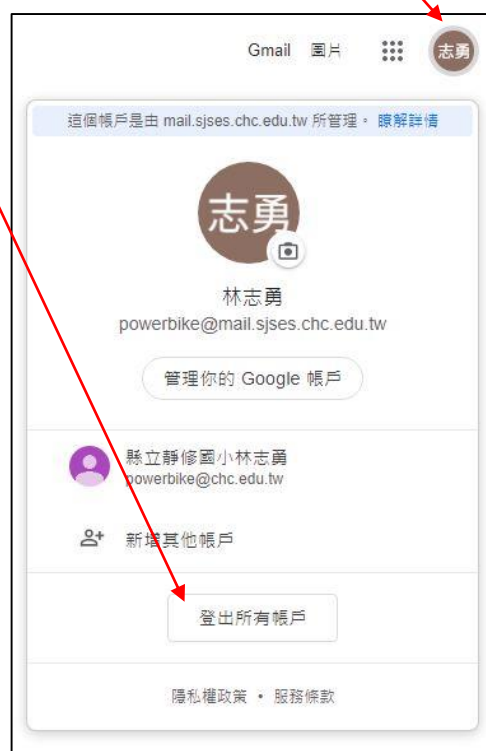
Gmail 圖片

志勇

這個帳戶是由 mail.sjses.chc.edu.tw 所管理。 瞭解詳情

志勇

林志勇
powerbike@mail.sjses.chc.edu.tw

管理你的 Google 帳戶

縣立靜修國小林志勇
powerbike@chc.edu.tw

新增其他帳戶

登出所有帳戶

隱私權政策 • 服務條款